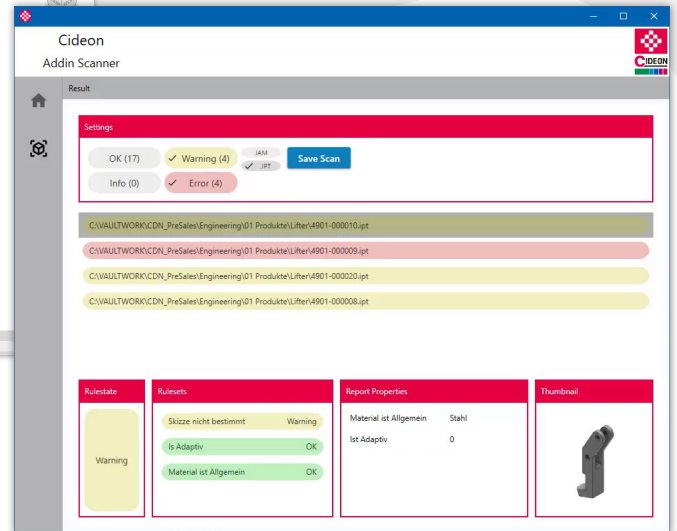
Cideon
Addin Scanner

CIDEON

Result

Settings

OK (17)
✓ Warning (4)
JAM
✓ IPT
Save Scan
Info (0)
✓ Error (4)

C:\VAULTWORK\CDN_PreSales\Engineering\01 Produkte\Lifter\4901-000010.ipt
C:\VAULTWORK\CDN_PreSales\Engineering\01 Produkte\Lifter\4901-000009.ipt
C:\VAULTWORK\CDN_PreSales\Engineering\01 Produkte\Lifter\4901-000020.ipt
C:\VAULTWORK\CDN_PreSales\Engineering\01 Produkte\Lifter\4901-000008.ipt

Rulestate
Warning

Rulesets
Skizze nicht bestimmt Warning
Is Adaptiv OK
Material ist Allgemein OK

Report Properties
Material ist Allgemein Stahl
Ist Adaptiv 0

Thumbnail